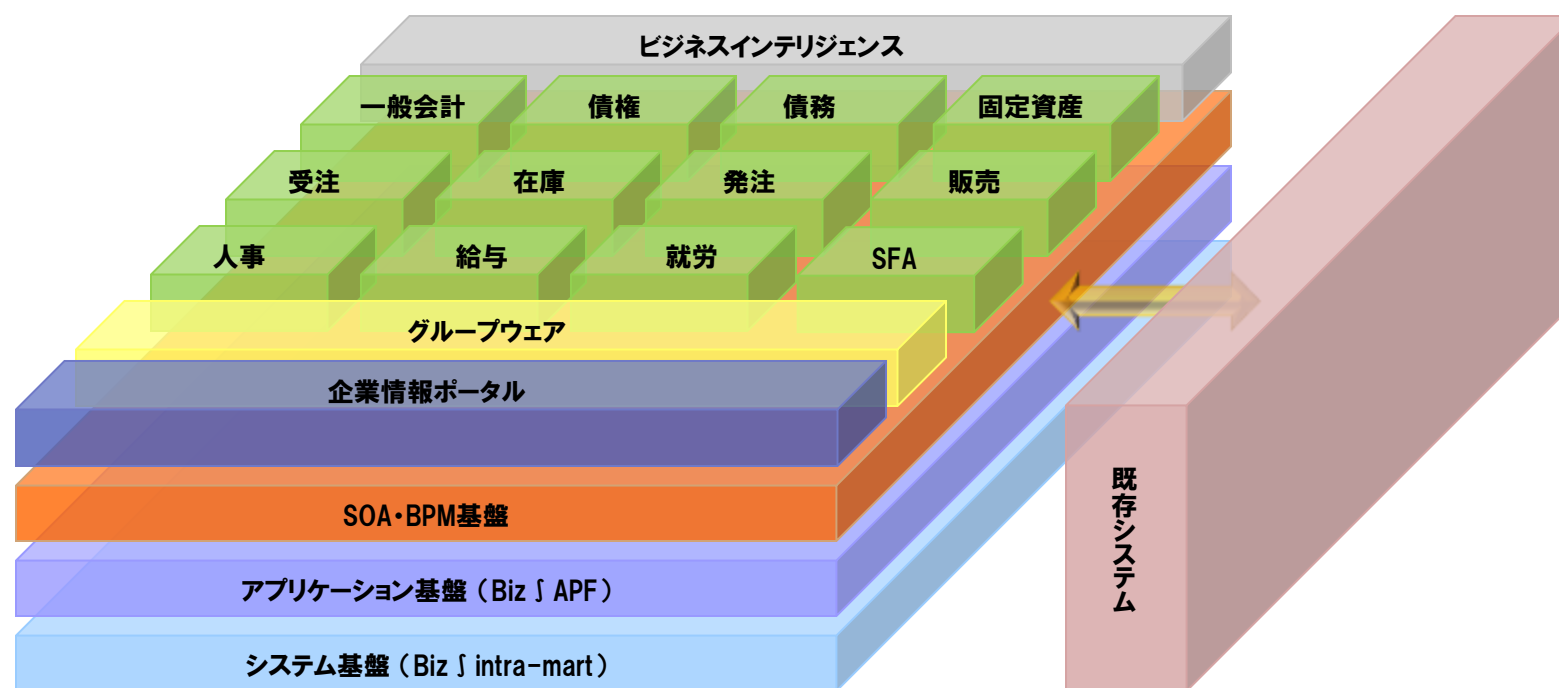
ビジネスインテリジェンス

一般会計
債権
債務
固定資産

受注
在庫
発注
販売

人事
給与
就労
SFA

グループウェア

企業情報ポータル

SOA・BPM基盤

アプリケーション基盤（Biz∫APF）

システム基盤（Biz∫intra-mart）

既存システム